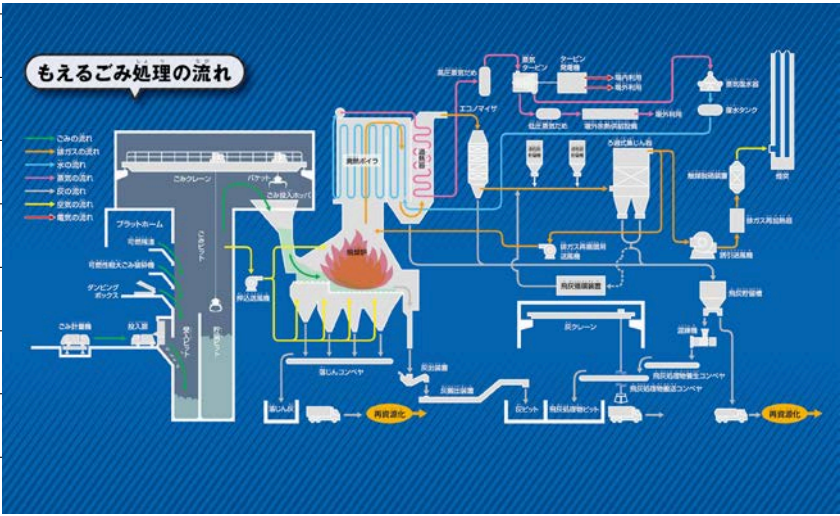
もえるごみ処理の流れ

ごみの流れ
排ガスの流れ
水の流れ
蒸気の流れ
灰の流れ
空気の流れ
電気の流れ

ごみクレーン
バケット
ごみ投入ホッパ
プラットホーム
可燃残渣
可燃性粗大ごみ破砕機
ダンピングボックス
ごみ計量機
投入扉
受入ピット
貯留ピット
ごみピット
押込送風機
焼却炉
廃熱ボイラ
過熱器
エコノマイザ
高圧蒸気だめ
蒸気タービン
タービン発電機
場内利用
場外利用
低圧蒸気だめ
場外余熱供給設備
復水器
復水タンク
ろ過式集じん器
排ガス再循環用送風機
誘引送風機
触媒脱硝装置
排ガス再加熱器
煙突
飛灰搬送装置
灰クレーン
飛灰貯留槽
混練機
飛灰処理物養生コンベヤ
飛灰処理物搬送コンベヤ
落じんコンベヤ
灰出装置
灰搬出装置
落じん灰
灰ピット
飛灰処理物ピット
再資源化
再資源化